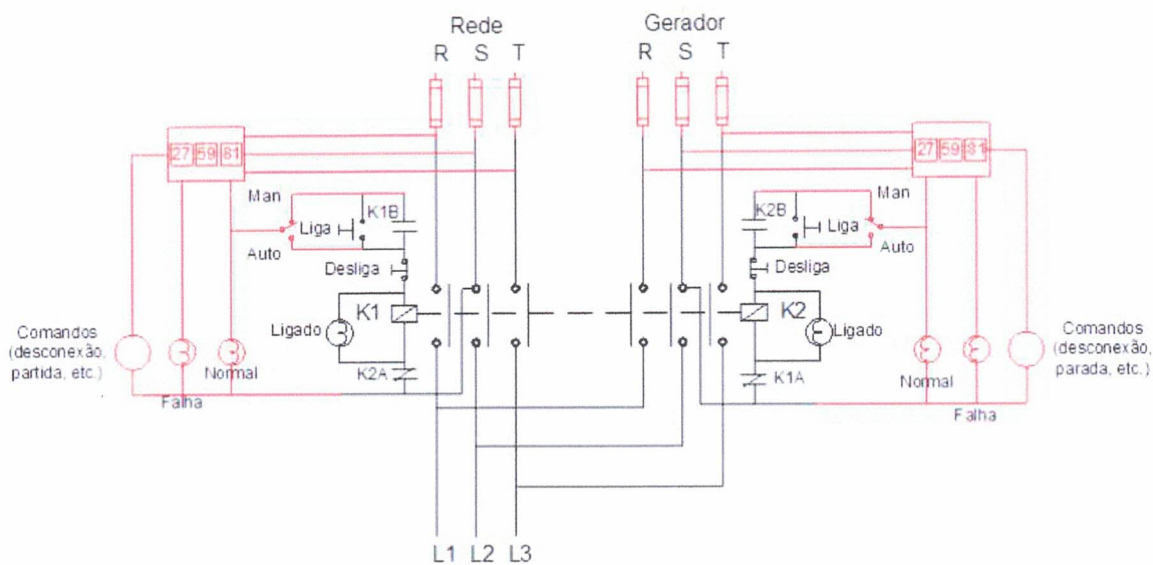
Rede
R S T

Gerador
R S T

27 59 81

27 59 81

Man
Liga
K1B
Auto
Desliga
K1
Ligado
K2A

Man
K2B
Liga
Auto
Desliga
K2
Ligado
K1A

Comandos (desconexão, partida, etc.)
Falha
Normal

Comandos (desconexão, parada, etc.)
Normal
Falha

L1 L2 L3